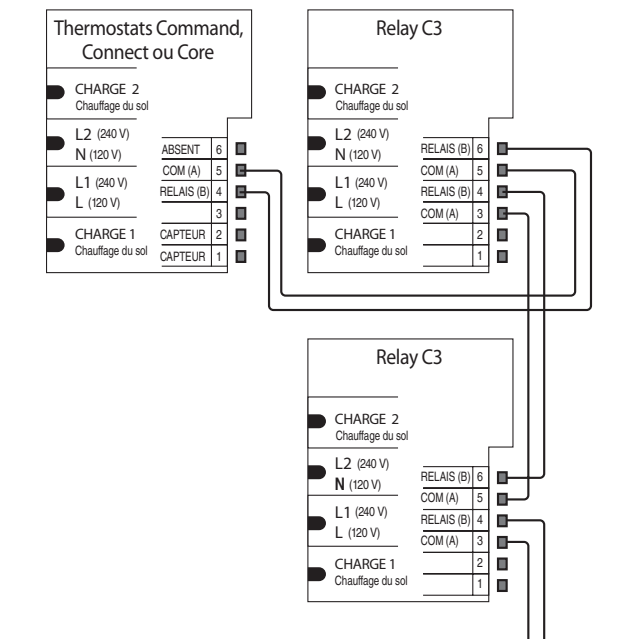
Thermostats Command, Connect ou Core

CHARGE 2
Chauffage du sol

L2 (240 V)
N (120 V)

L1 (240 V)
L (120 V)

CHARGE 1
Chauffage du sol

| | |
|---|---|
| ABSENT | 6 |
| COM (A) | 5 |
| RELAIS (B) | 4 |
| | 3 |
| CAPTEUR | 2 |
| CAPTEUR | 1 |

Relay C3

CHARGE 2
Chauffage du sol

L2 (240 V)
N (120 V)

L1 (240 V)
L (120 V)

CHARGE 1
Chauffage du sol

| | |
|---|---|
| RELAIS (B) | 6 |
| COM (A) | 5 |
| RELAIS (B) | 4 |
| COM (A) | 3 |
| | 2 |
| | 1 |

Relay C3

CHARGE 2
Chauffage du sol

L2 (240 V)
N (120 V)

L1 (240 V)
L (120 V)

CHARGE 1
Chauffage du sol

| | |
|---|---|
| RELAIS (B) | 6 |
| COM (A) | 5 |
| RELAIS (B) | 4 |
| COM (A) | 3 |
| | 2 |
| | 1 |